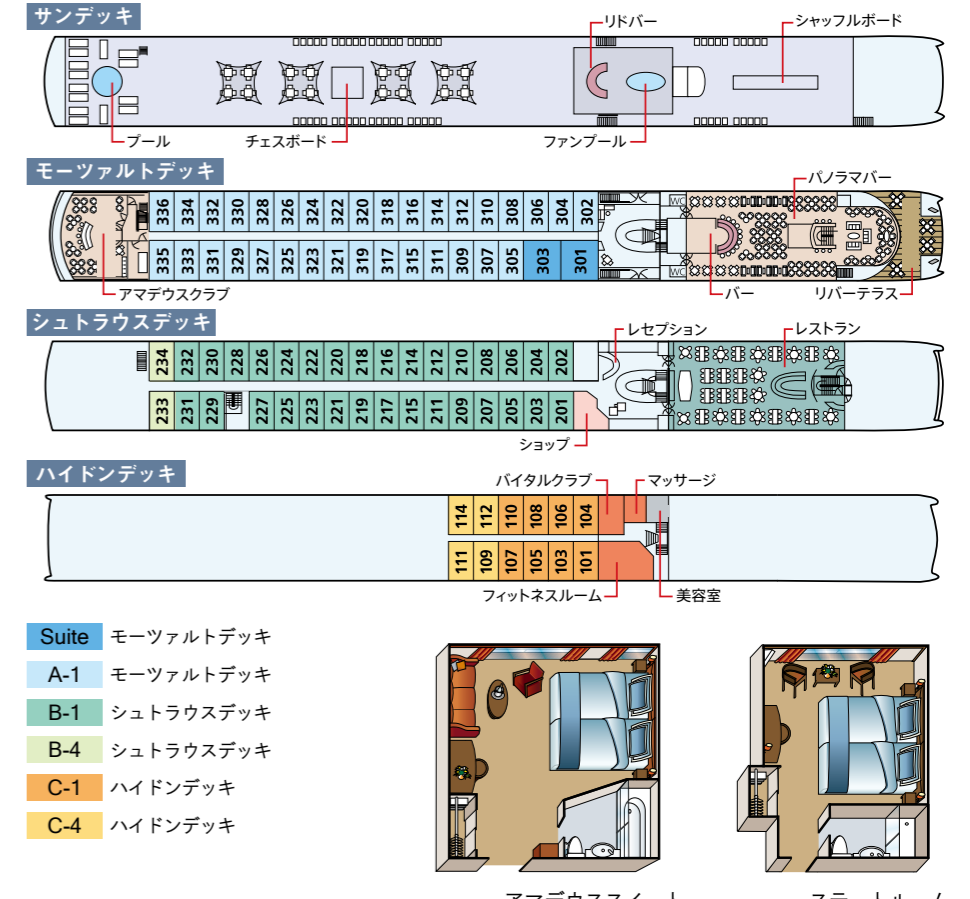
サンデッキ

リドバー

シャッフルボード

プール

チェスボード

ファンプール

モーツァルトデッキ

パノラマバー

| 336 | 334 | 332 | 330 | 328 | 326 | 324 | 322 | 320 | 318 | 316 | 314 | 312 | 310 | 308 | 306 | 304 | 302 |
|---|---|---|---|---|---|---|---|---|---|---|---|---|---|---|---|---|---|
| 335 | 333 | 331 | 329 | 327 | 325 | 323 | 321 | 319 | 317 | 315 | 311 | 309 | 307 | 305 | 303 | 301 | |

WC

WC

アマデウスクラブ

バー

リバーテラス

シュトラウスデッキ

レセプション

レストラン

| 234 | 232 | 230 | 228 | 226 | 224 | 222 | 220 | 218 | 216 | 214 | 212 | 210 | 208 | 206 | 204 | 202 |
|---|---|---|---|---|---|---|---|---|---|---|---|---|---|---|---|---|
| 233 | 231 | 229 | 227 | 225 | 223 | 221 | 219 | 217 | 215 | 211 | 209 | 207 | 205 | 203 | 201 | |

ショップ

ハイドンデッキ

バイタルクラブ

マッサージ

| 114 | 112 | 110 | 108 | 106 | 104 |
|---|---|---|---|---|---|
| 111 | 109 | 107 | 105 | 103 | 101 |

フィットネスルーム

美容室

Suite モーツァルトデッキ

A-1 モーツァルトデッキ

B-1 シュトラウスデッキ

B-4 シュトラウスデッキ

C-1 ハイドンデッキ

C-4 ハイドンデッキ

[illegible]

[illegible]